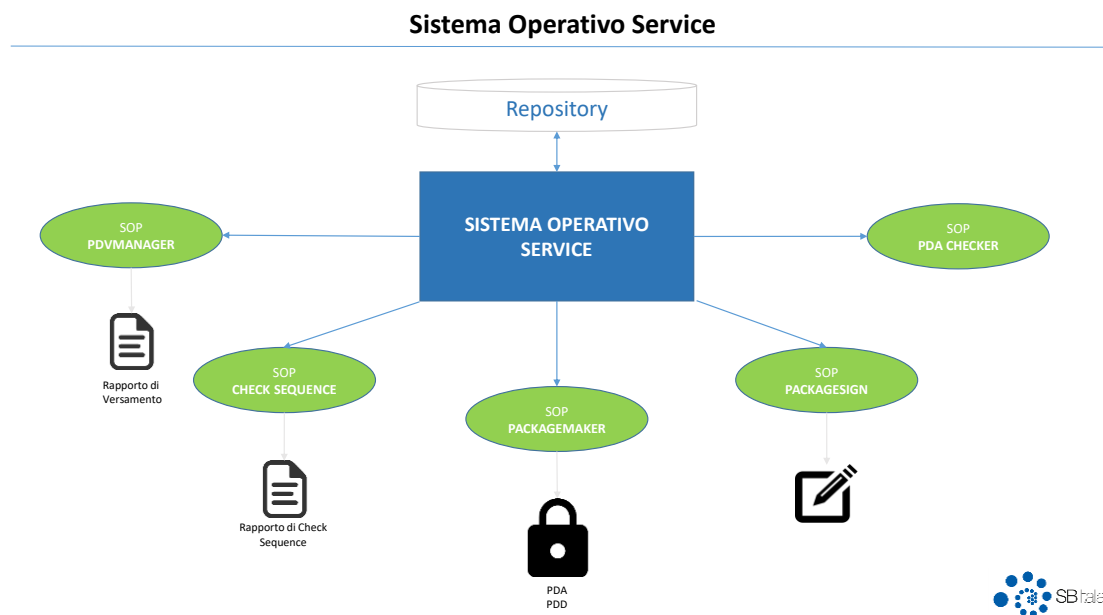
Sistema Operativo Service

Repository

SISTEMA OPERATIVO SERVICE

SOP
PDVMANAGER

SOP
PDA CHECKER

Rapporto di Versamento

SOP
CHECK SEQUENCE

SOP
PACKAGEMAKER

SOP
PACKAGESIGN

Rapporto di Check Sequence

PDA
PDD

SB Itala